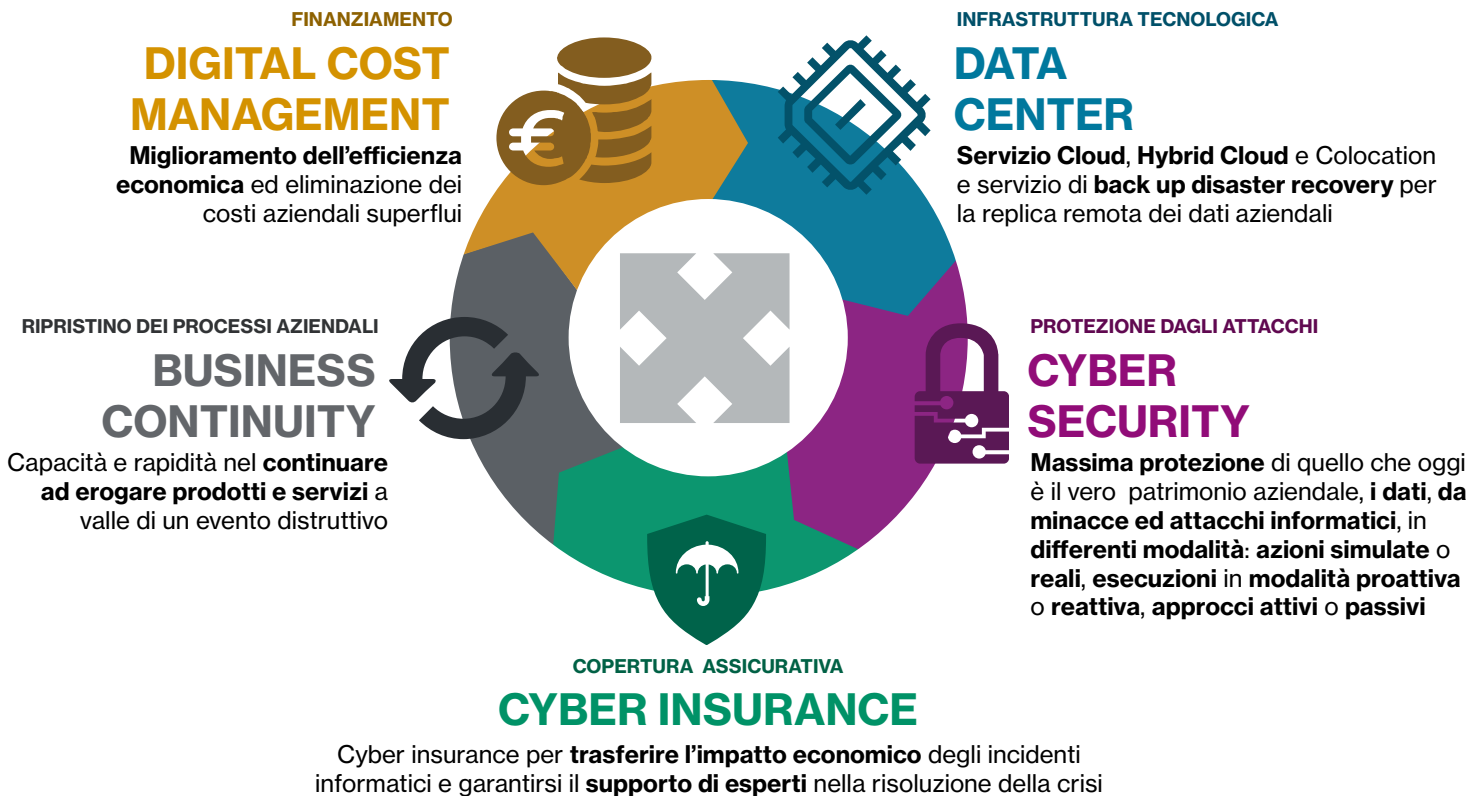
FINANZIAMENTO

DIGITAL COST MANAGEMENT

Miglioramento dell’efficienza economica ed eliminazione dei costi aziendali superflui

INFRASTRUTTURA TECNOLOGICA

DATA CENTER

Servizio Cloud, Hybrid Cloud e Colocation e servizio di back up disaster recovery per la replica remota dei dati aziendali

RIPRISTINO DEI PROCESSI AZIENDALI

BUSINESS CONTINUITY

Capacità e rapidità nel continuare ad erogare prodotti e servizi a valle di un evento distruttivo

PROTEZIONE DAGLI ATTACCHI

CYBER SECURITY

Massima protezione di quello che oggi è il vero patrimonio aziendale, i dati, da minacce ed attacchi informatici, in differenti modalità: azioni simulate o reali, esecuzioni in modalità proattiva o reattiva, approcci attivi o passivi

COPERTURA ASSICURATIVA

CYBER INSURANCE

Cyber insurance per trasferire l’impatto economico degli incidenti informatici e garantirsi il supporto di esperti nella risoluzione della crisi